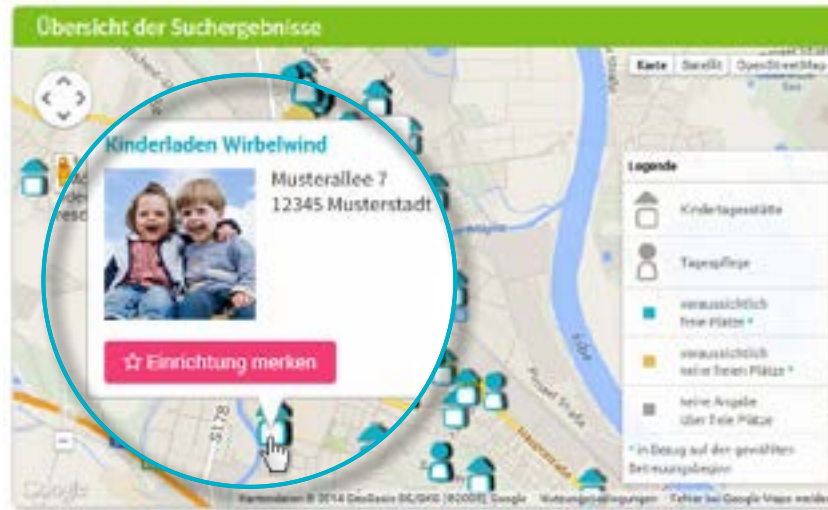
Übersicht der Suchergebnisse

Karte | Satellit | OpenStreetMap

Kinderladen Wirbelwind

Musterallee 7
12345 Musterstadt

☆ Einrichtung merken

Legende

Kindertagesstätte

Tagespflege

voraussichtlich freie Plätze *

voraussichtlich keine freien Plätze *

keine Angabe über freie Plätze

* in Bezug auf den gewählten Betreuungsbeginn

Google

Kartendaten © 2014 GeoBasis-DE/BKG (©2009), Google   Nutzungsbedingungen   Fehler bei Google Maps melden